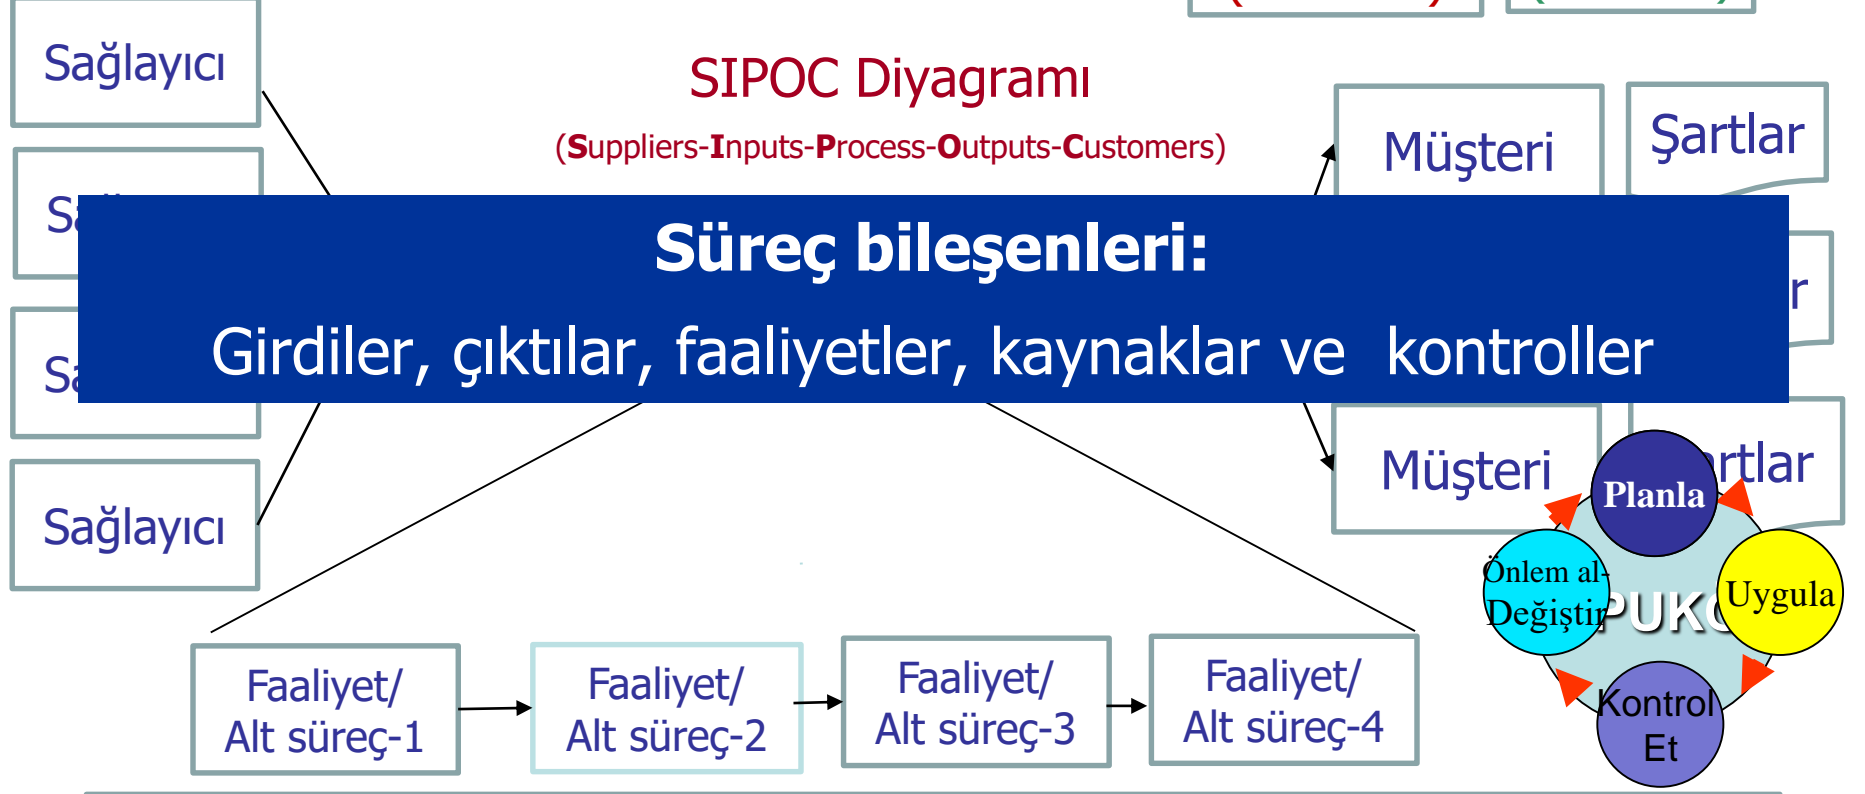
Sağlayıcı

Sa

Sa

Sağlayıcı

SIPOC Diyagramı

(Suppliers-Inputs-Process-Outputs-Customers)

Müşteri

Şartlar

r

Müşteri

rtlar

Süreç bileşenleri:

Girdiler, çıktılar, faaliyetler, kaynaklar ve kontroller

Faaliyet/ Alt süreç-1

Faaliyet/ Alt süreç-2

Faaliyet/ Alt süreç-3

Faaliyet/ Alt süreç-4

Planla

Uygula

Kontrol Et

Önlem al-Değiştir

PUKÖ